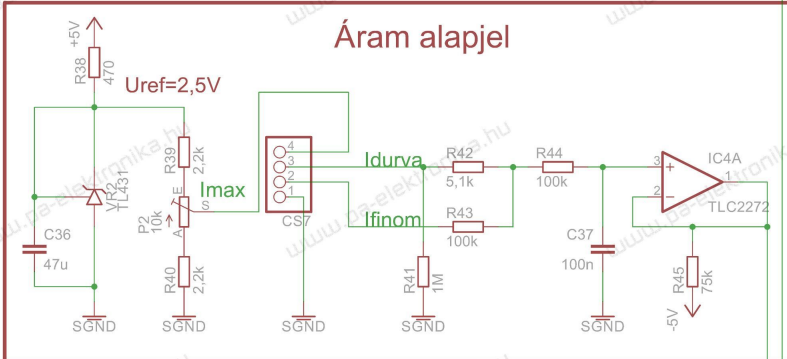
Áram alapjel

+5V
R38
470
Uref=2,5V
VR2
TL431
C36
47u
SGND
R39
2,2k
P2
10k
E
A
S
Imax
R40
2,2k
SGND
4
3
2
1
CS7
SGND
Idurva
Ifinom
R42
5,1k
R43
100k
R41
1M
SGND
R44
100k
C37
100n
SGND
3
2
+
-
1
IC4A
TLC2272
R45
75k
-5V
www.pa-elektronika.hu
www.pa-elektronika.hu
www.pa-elektronika.hu
www.pa-elektronika.hu
www.pa-elektronika.hu